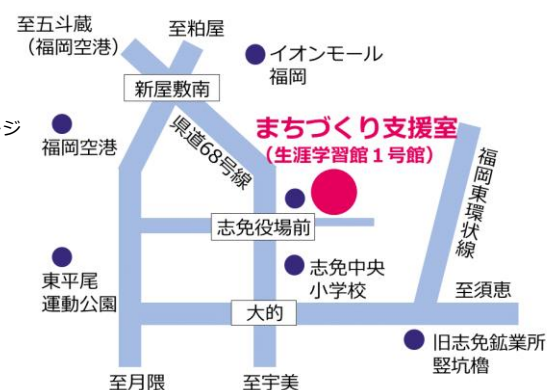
至五斗蔵
（福岡空港）

至粕屋

イオンモール
福岡

新屋敷南

ジ

福岡空港

県道68号線

まちづくり支援室
（生涯学習館１号館）

福岡東環状線

志免役場前

東平尾
運動公園

志免中央
小学校

至須恵

大的

旧志免鉱業所
竪坑櫓

至月隈

至宇美